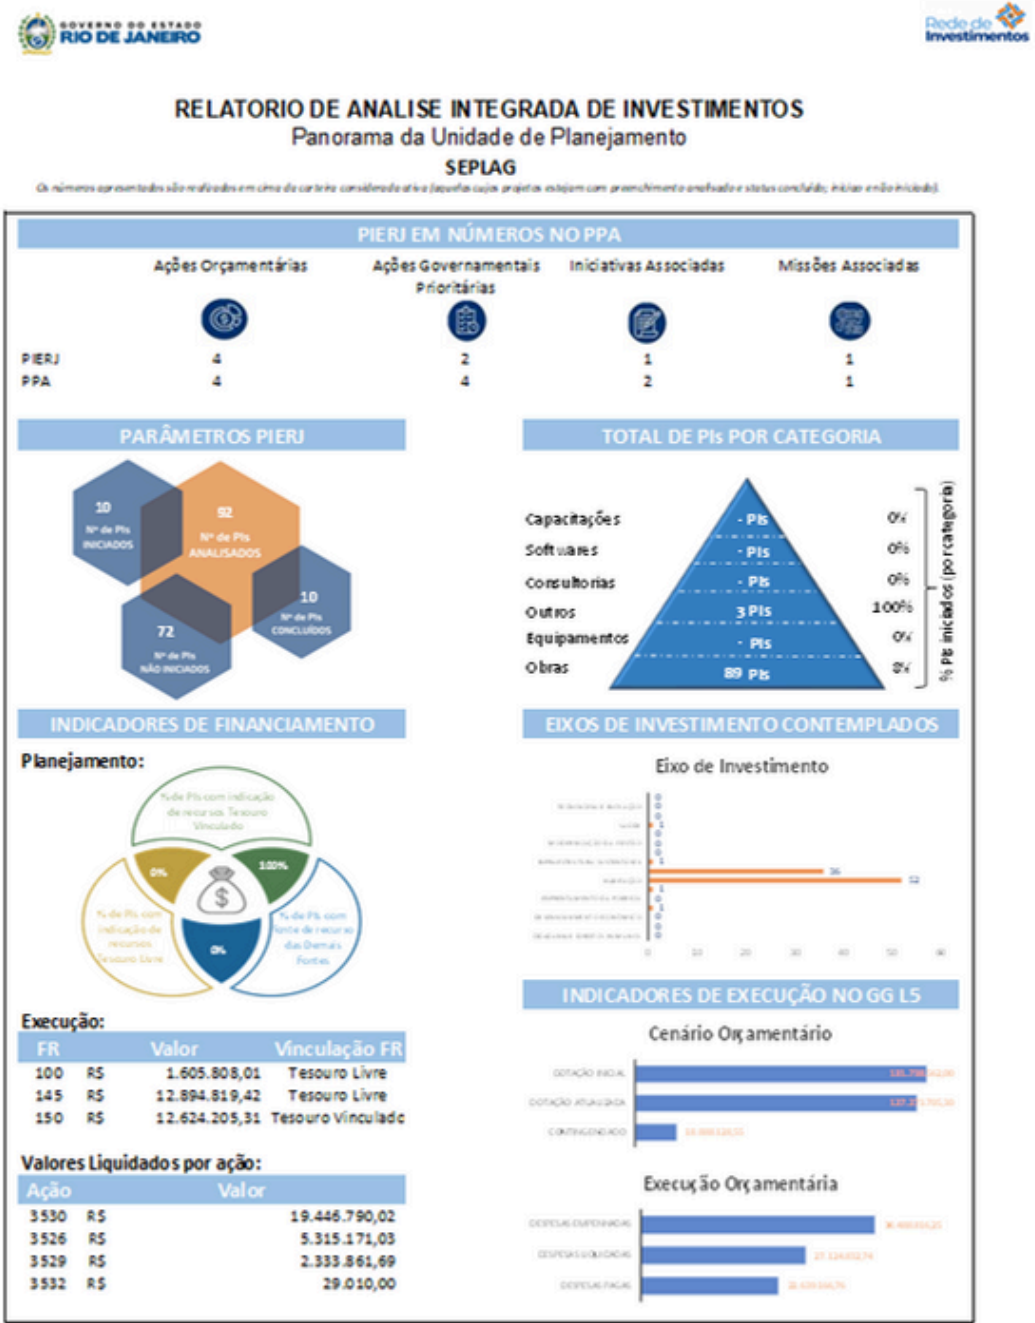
GOVERNO DO ESTADO RIO DE JANEIRO

Rede de Investimentos

RELATORIO DE ANALISE INTEGRADA DE INVESTIMENTOS
Panorama da Unidade de Planejamento
SEPLAG

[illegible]

PIERJ EM NÚMEROS NO PPA

| | Ações Orçamentárias | Ações Governamentais Prioritárias | Iniciativas Associadas | Missões Associadas |
|---|---|---|---|---|
| PIERJ | 4 | 2 | 1 | 1 |
| PPA | 4 | 4 | 2 | 1 |

PARÂMETROS PIERJ

10 Nº de PIs INICIADOS
92 Nº de PIs ANALISADOS
10 Nº de PIs CONCLUÍDOS
72 Nº de PIs NÃO INICIADOS

TOTAL DE PIs POR CATEGORIA

Capacitações - PIs 0%
Softwares - PIs 0%
Consultorias - PIs 0%
Outros 3 PIs 100%
Equipamentos - PIs 0%
Obras 89 PIs 0%

% PIs iniciados (por categoria)

INDICADORES DE FINANCIAMENTO

Planejamento:

% de PIs com indicação de recursos Tesouro Vinculado
% de PIs com indicação de recursos Tesouro Livre
% de PIs com fonte de recurso das Demais Fontes
0%
100%
0%

EIXOS DE INVESTIMENTO CONTEMPLADOS

Eixo de Investimento

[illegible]
0
0
1
0
1
36
52
0
1
0
0
0 10 20 30 40 50 60

Execução:

| FR | | Valor | Vinculação FR |
|---|---|---|---|
| 100 | R$ | 1.605.808,01 | Tesouro Livre |
| 145 | R$ | 12.894.819,42 | Tesouro Livre |
| 150 | R$ | 12.624.205,31 | Tesouro Vinculado |

Valores Liquidados por ação:

| Ação | | Valor |
|---|---|---|
| 3530 | R$ | 19.446.790,02 |
| 3526 | R$ | 5.315.171,03 |
| 3529 | R$ | 2.333.861,69 |
| 3532 | R$ | 29.010,00 |

INDICADORES DE EXECUÇÃO NO GG L5

Cenário Orçamentário

DOTAÇÃO INICIAL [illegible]
DOTAÇÃO ATUALIZADA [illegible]
CONTINGENCIADO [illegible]

Execução Orçamentária

DESPESAS EMPENHADAS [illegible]
DESPESAS LIQUIDADAS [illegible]
DESPESAS PAGAS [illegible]